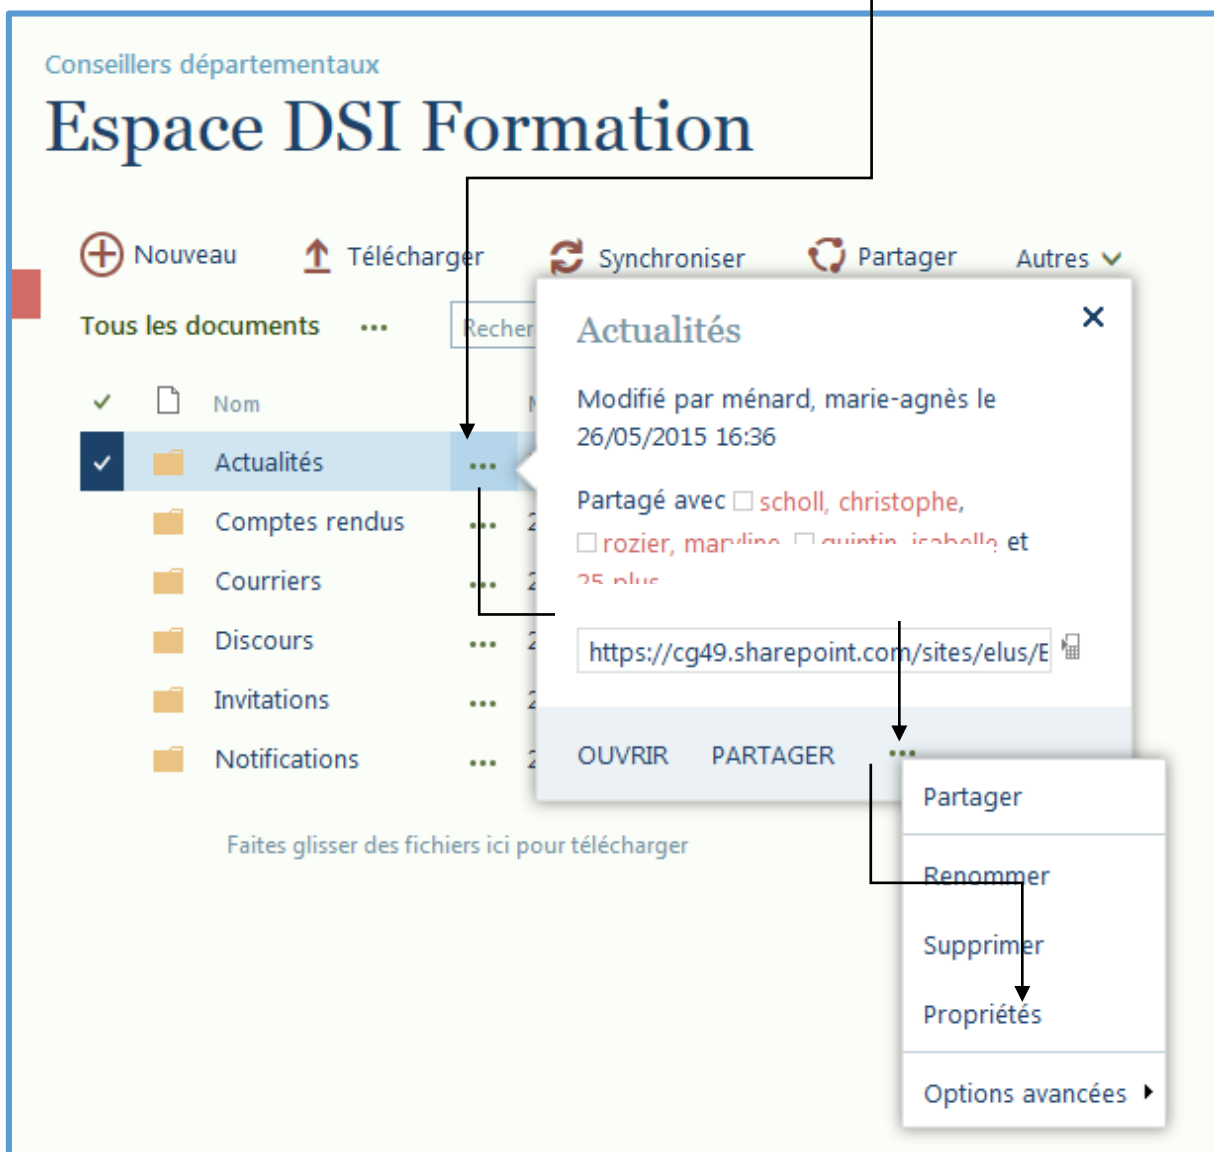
Conseillers départementaux

Espace DSI Formation

Nouveau Télécharger Synchroniser Partager Autres

Tous les documents ••• Recher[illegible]

Nom

Actualités •••

Comptes rendus •••

Courriers •••

Discours •••

Invitations •••

Notifications •••

Faites glisser des fichiers ici pour télécharger

Actualités

Modifié par ménard, marie-agnès le 26/05/2015 16:36

Partagé avec scholl, christophe, rozier, mar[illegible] quintin, isabell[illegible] et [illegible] plus

https://cg49.sharepoint.com/sites/elus/E

OUVRIR PARTAGER •••

Partager

Renommer

Supprimer

Propriétés

Options avancées